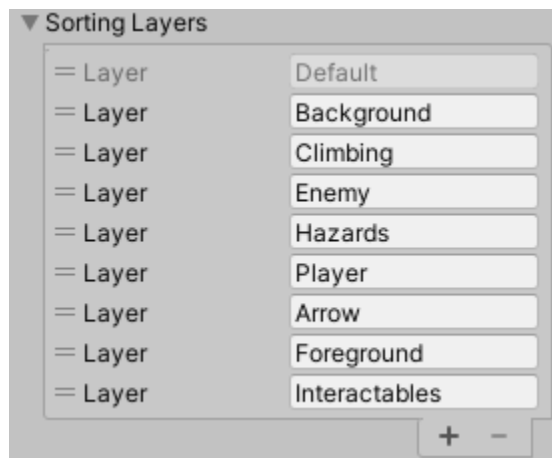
▼ Sorting Layers

| | |
|---|---|
| = Layer | Default |
| = Layer | Background |
| = Layer | Climbing |
| = Layer | Enemy |
| = Layer | Hazards |
| = Layer | Player |
| = Layer | Arrow |
| = Layer | Foreground |
| = Layer | Interactables |

+ −